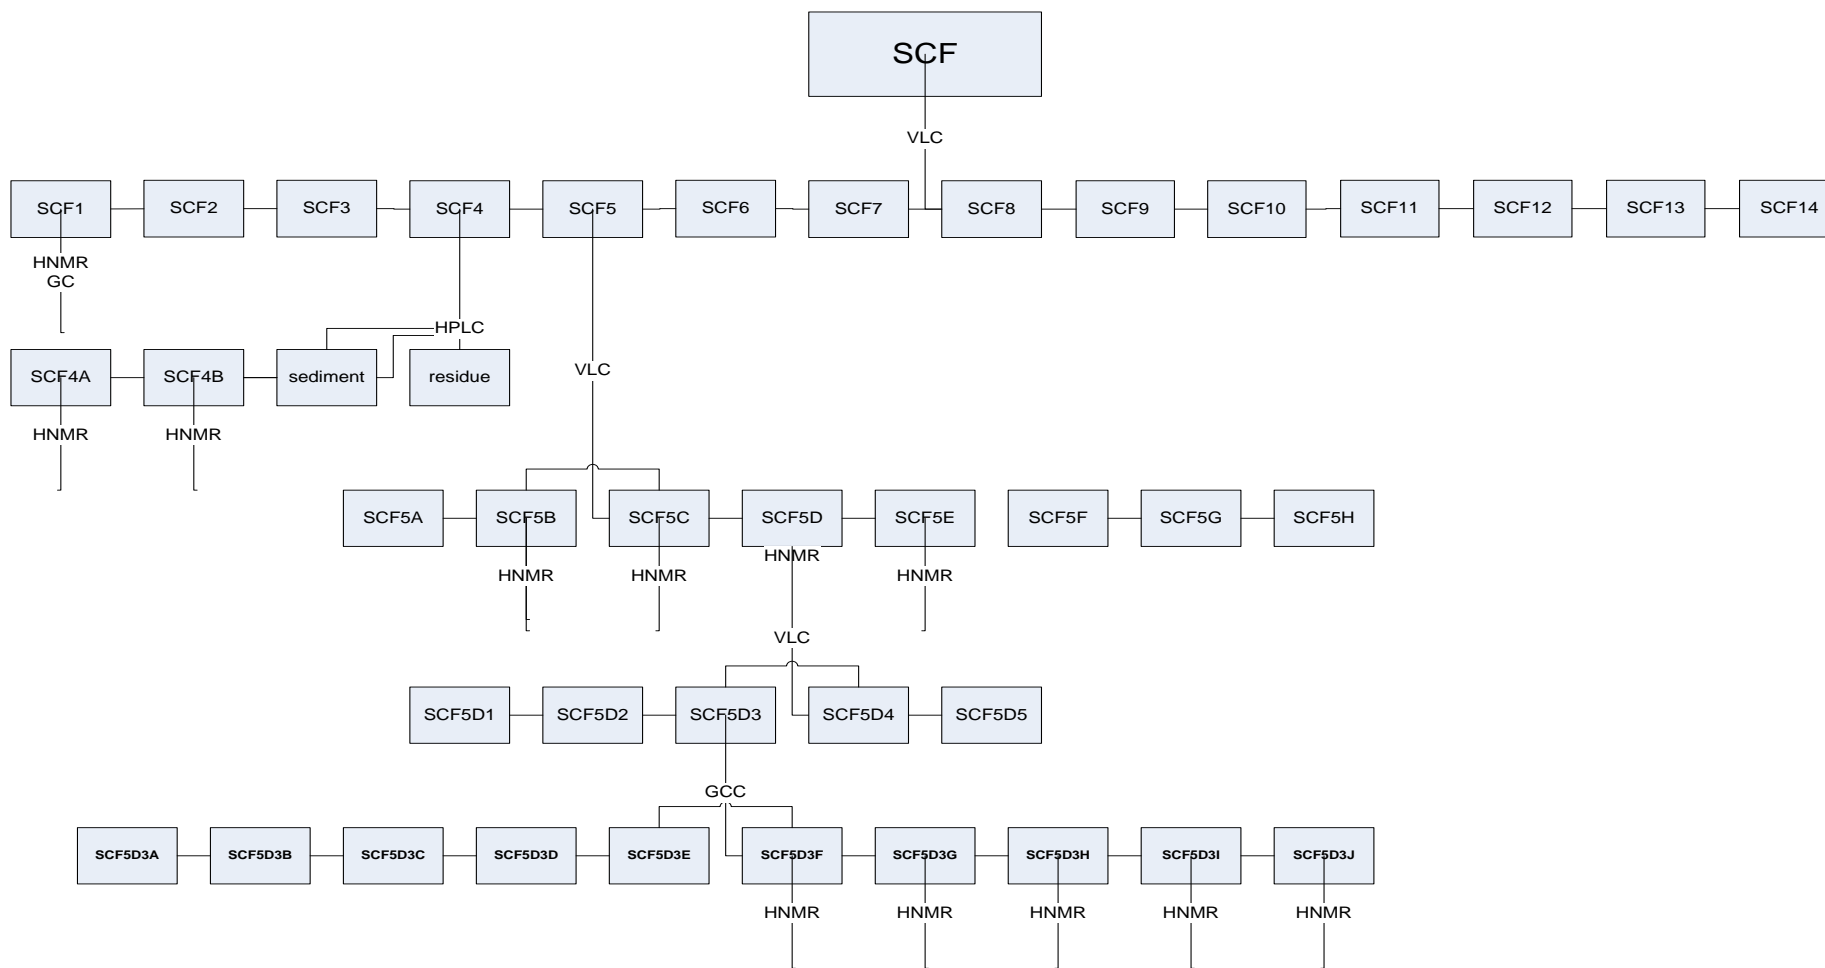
SCF

VLC

SCF1 SCF2 SCF3 SCF4 SCF5 SCF6 SCF7 SCF8 SCF9 SCF10 SCF11 SCF12 SCF13 SCF14

HNMR
GC

HPLC

SCF4A SCF4B sediment residue

VLC

HNMR HNMR

SCF5A SCF5B SCF5C SCF5D SCF5E SCF5F SCF5G SCF5H

HNMR

HNMR HNMR HNMR

VLC

SCF5D1 SCF5D2 SCF5D3 SCF5D4 SCF5D5

GCC

SCF5D3A SCF5D3B SCF5D3C SCF5D3D SCF5D3E SCF5D3F SCF5D3G SCF5D3H SCF5D3I SCF5D3J

HNMR HNMR HNMR HNMR HNMR